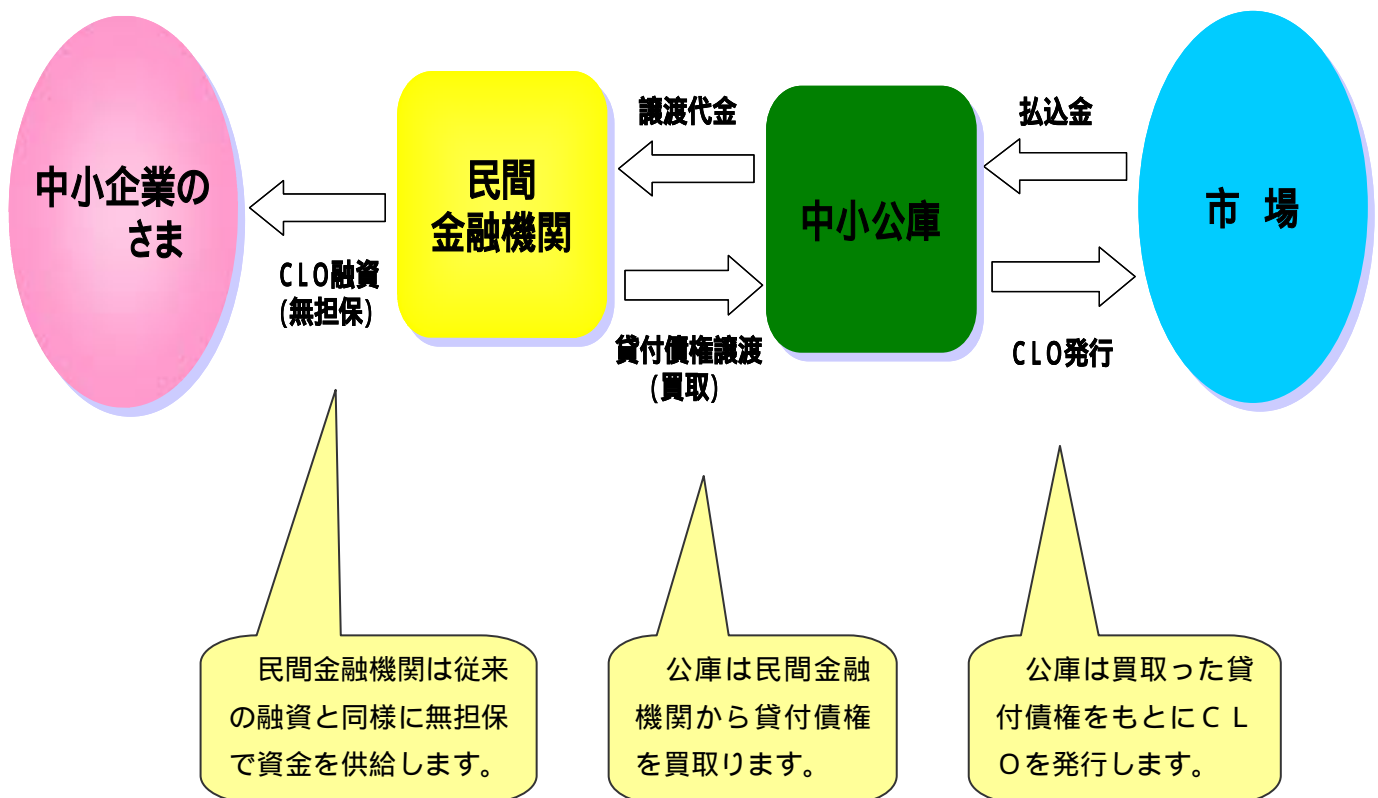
中小企業のさま

民間
金融機関

中小公庫

市 場

譲渡代金

払込金

CLO融資
(無担保)

貸付債権譲渡
(買取)

CLO発行

民間金融機関は従来の融資と同様に無担保で資金を供給します。

公庫は民間金融機関から貸付債権を買取ります。

公庫は買取った貸付債権をもとにＣＬＯを発行します。